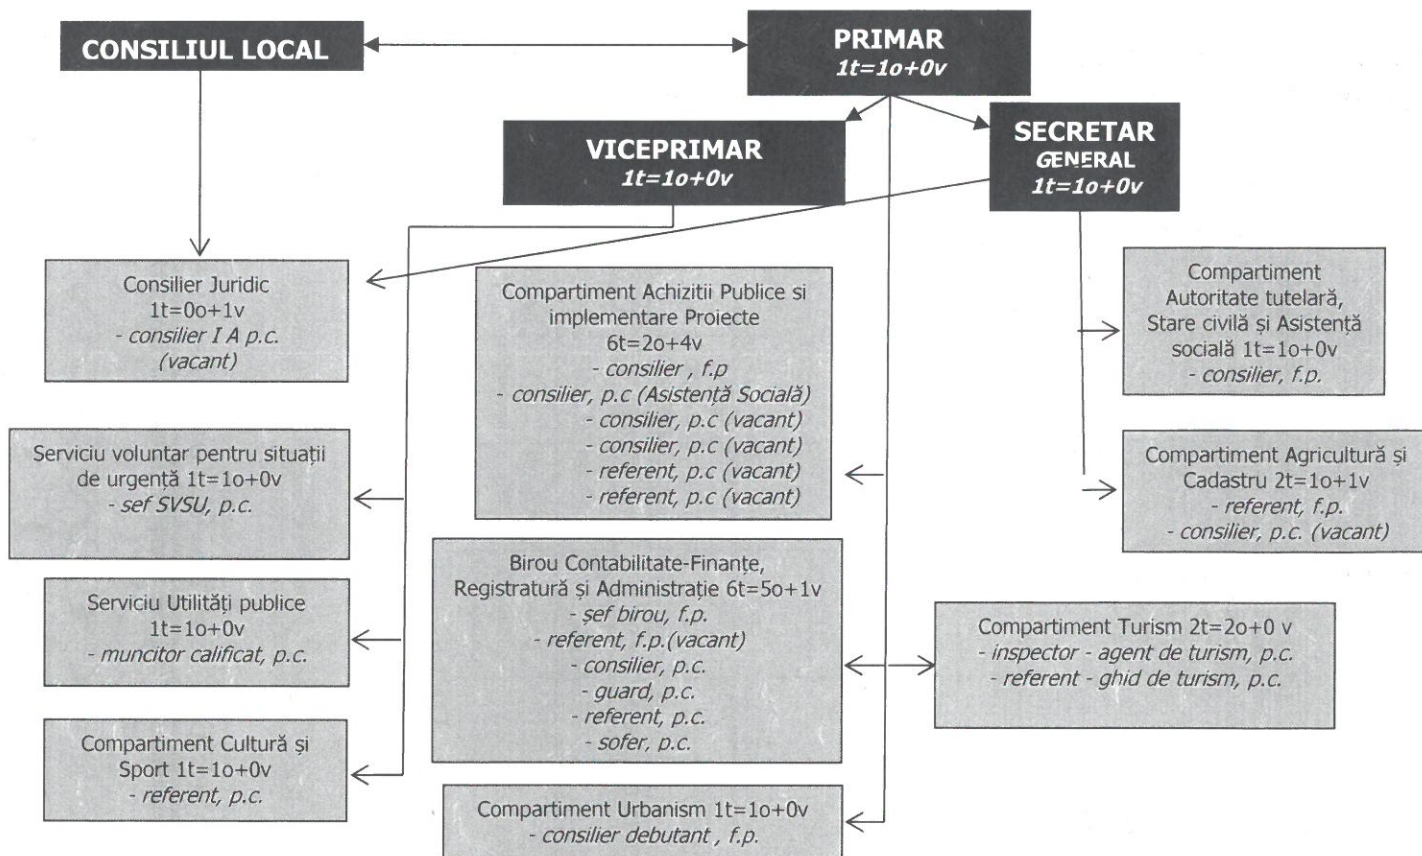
CONSILIUL LOCAL

PRIMAR
1t=1o+0v

VICEPRIMAR
1t=1o+0v

SECRETAR GENERAL
1t=1o+0v

Consilier Juridic
1t=0o+1v
- consilier I A p.c.
(vacant)

Serviciu voluntar pentru situații de urgență 1t=1o+0v
- sef SVSU, p.c.

Serviciu Utilități publice
1t=1o+0v
- muncitor calificat, p.c.

Compartiment Cultură și Sport 1t=1o+0v
- referent, p.c.

Compartiment Achizitii Publice si implementare Proiecte
6t=2o+4v
- consilier , f.p
- consilier, p.c (Asistență Socială)
- consilier, p.c (vacant)
- consilier, p.c (vacant)
- referent, p.c (vacant)
- referent, p.c (vacant)

Birou Contabilitate-Finanțe, Registratură și Administrație 6t=5o+1v
- șef birou, f.p.
- referent, f.p.(vacant)
- consilier, p.c.
- guard, p.c.
- referent, p.c.
- sofer, p.c.

Compartiment Urbanism 1t=1o+0v
- consilier debutant , f.p.

Compartiment Autoritate tutelară, Stare civilă și Asistență socială 1t=1o+0v
- consilier, f.p.

Compartiment Agricultură și Cadastru 2t=1o+1v
- referent, f.p.
- consilier, p.c. (vacant)

Compartiment Turism 2t=2o+0 v
- inspector - agent de turism, p.c.
- referent - ghid de turism, p.c.